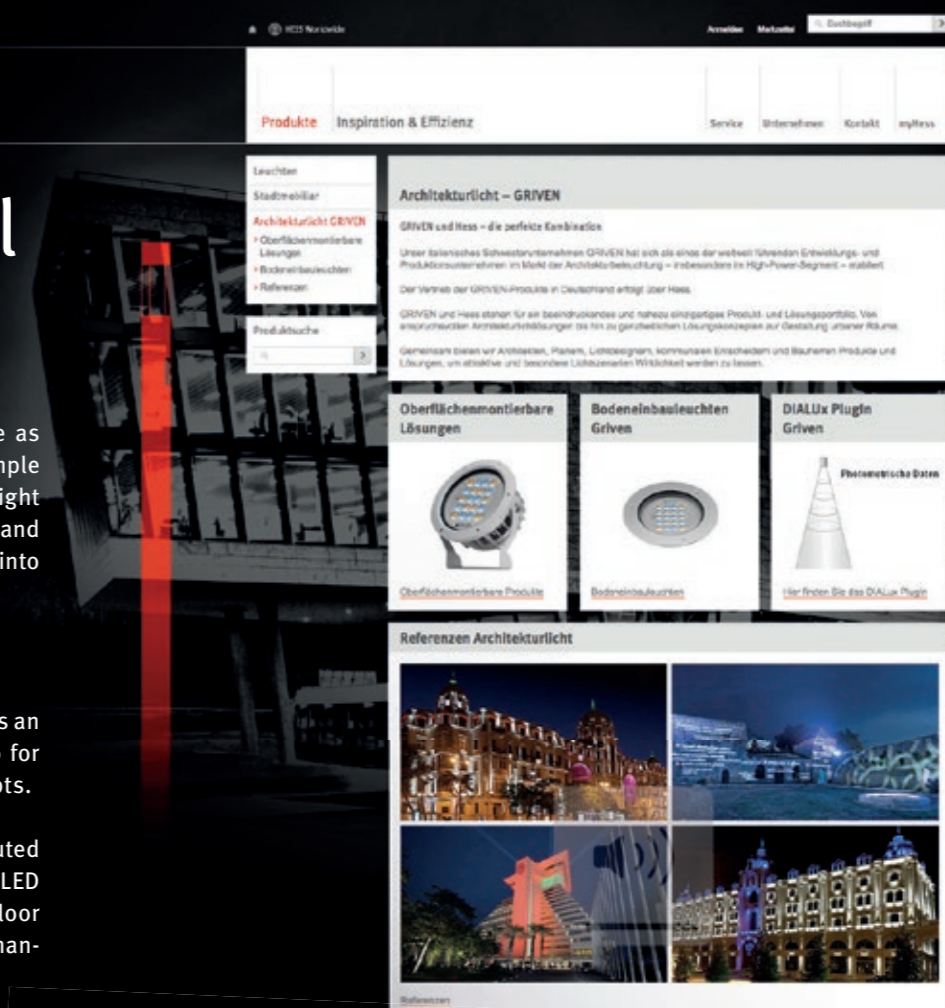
HESS Nordwide

Anmelden Merkzettel Suchbegriff

Produkte Inspiration & Effizienz

Service Unternehmen Kontakt myHess

l

e as
mple
ight
and
into

s an
for
ts.

uted
LED
loor
man-

Leuchten
Stadtmobiliar
Architekturlicht GRIVEN
› Oberflächenmontierbare Lösungen
› Bodeneinbauleuchten
› Referenzen

Produktsuche

Architekturlicht – GRIVEN

GRIVEN und Hess – die perfekte Kombination

Unser italienisches Schwesterunternehmen GRIVEN hat sich als eines der weltweit führenden Entwicklungs- und Produktionsunternehmen im Markt der Architekturbeleuchtung – insbesondere im High-Power-Segment – etabliert.

Der Vertrieb der GRIVEN-Produkte in Deutschland erfolgt über Hess.

GRIVEN und Hess stehen für ein beeindruckendes und nahezu einzigartiges Produkt- und Lösungsportfolio. Von anspruchsvollen Architekturlichtlösungen bis hin zu ganzheitlichen Lösungskonzepten zur Gestaltung urbaner Räume.

Gemeinsam bieten wir Architekten, Planern, Lichtdesignern, kommunalen Entscheidern und Bauherren Produkte und Lösungen, um attraktive und besondere Lichtszenarien Wirklichkeit werden zu lassen.

Oberflächenmontierbare Lösungen

Oberflächenmontierbare Produkte

Bodeneinbauleuchten Griven

Bodeneinbauleuchten

DIALux Plugin Griven

Photometrische Daten

Hier finden Sie das DIALux Plugin

Referenzen Architekturlicht

Referenzen